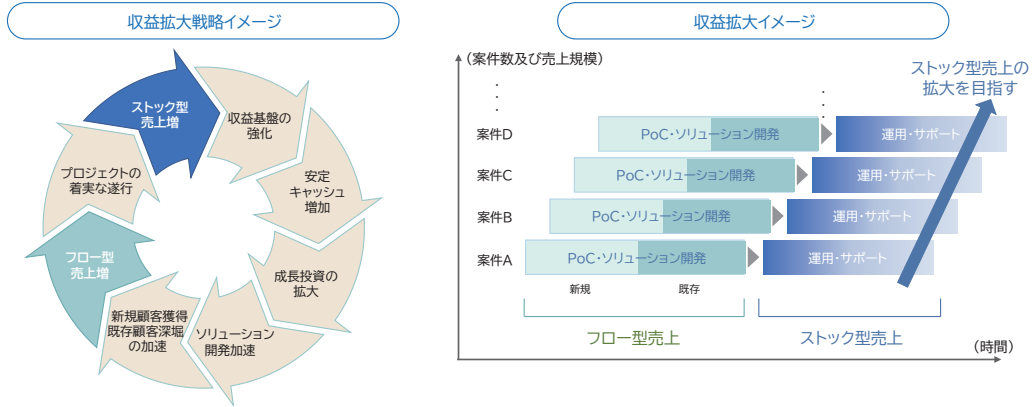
収益拡大戦略イメージ

ストック型売上増

収益基盤の強化

安定キャッシュ増加

成長投資の拡大

ソリューション開発加速

新規顧客獲得既存顧客深堀の加速

フロー型売上増

プロジェクトの着実な遂行

収益拡大イメージ

（案件数及び売上規模）

ストック型売上の拡大を目指す

案件D

PoC・ソリューション開発

運用・サポート

案件C

PoC・ソリューション開発

運用・サポート

案件B

PoC・ソリューション開発

運用・サポート

案件A

PoC・ソリューション開発

運用・サポート

新規

既存

フロー型売上

ストック型売上

（時間）